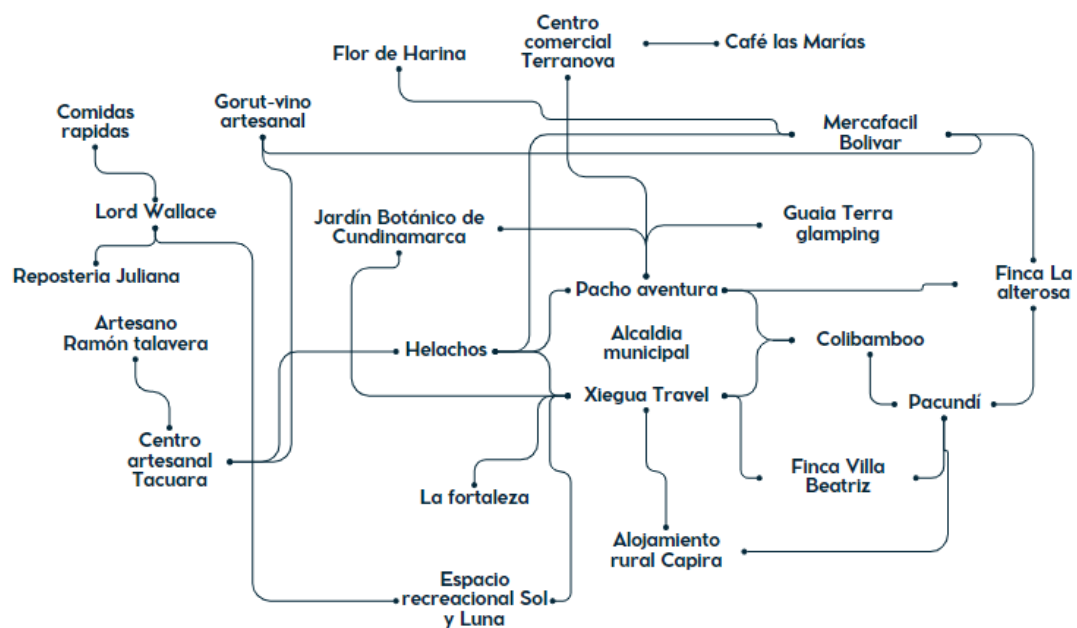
Centro comercial Terranova

Café las Marías

Flor de Harina

Comidas rapidas

Gorut-vino artesanal

Mercafacil Bolivar

Lord Wallace

Jardín Botánico de Cundinamarca

Guaia Terra glamping

Reposteria Juliana

Finca La alterosa

Pacho aventura

Artesano Ramón talavera

Alcaldia municipal

Colibamboo

Helachos

Xiegua Travel

Pacundí

Centro artesanal Tacuara

Finca Villa Beatriz

La fortaleza

Alojamiento rural Capira

Espacio recreacional Sol y Luna